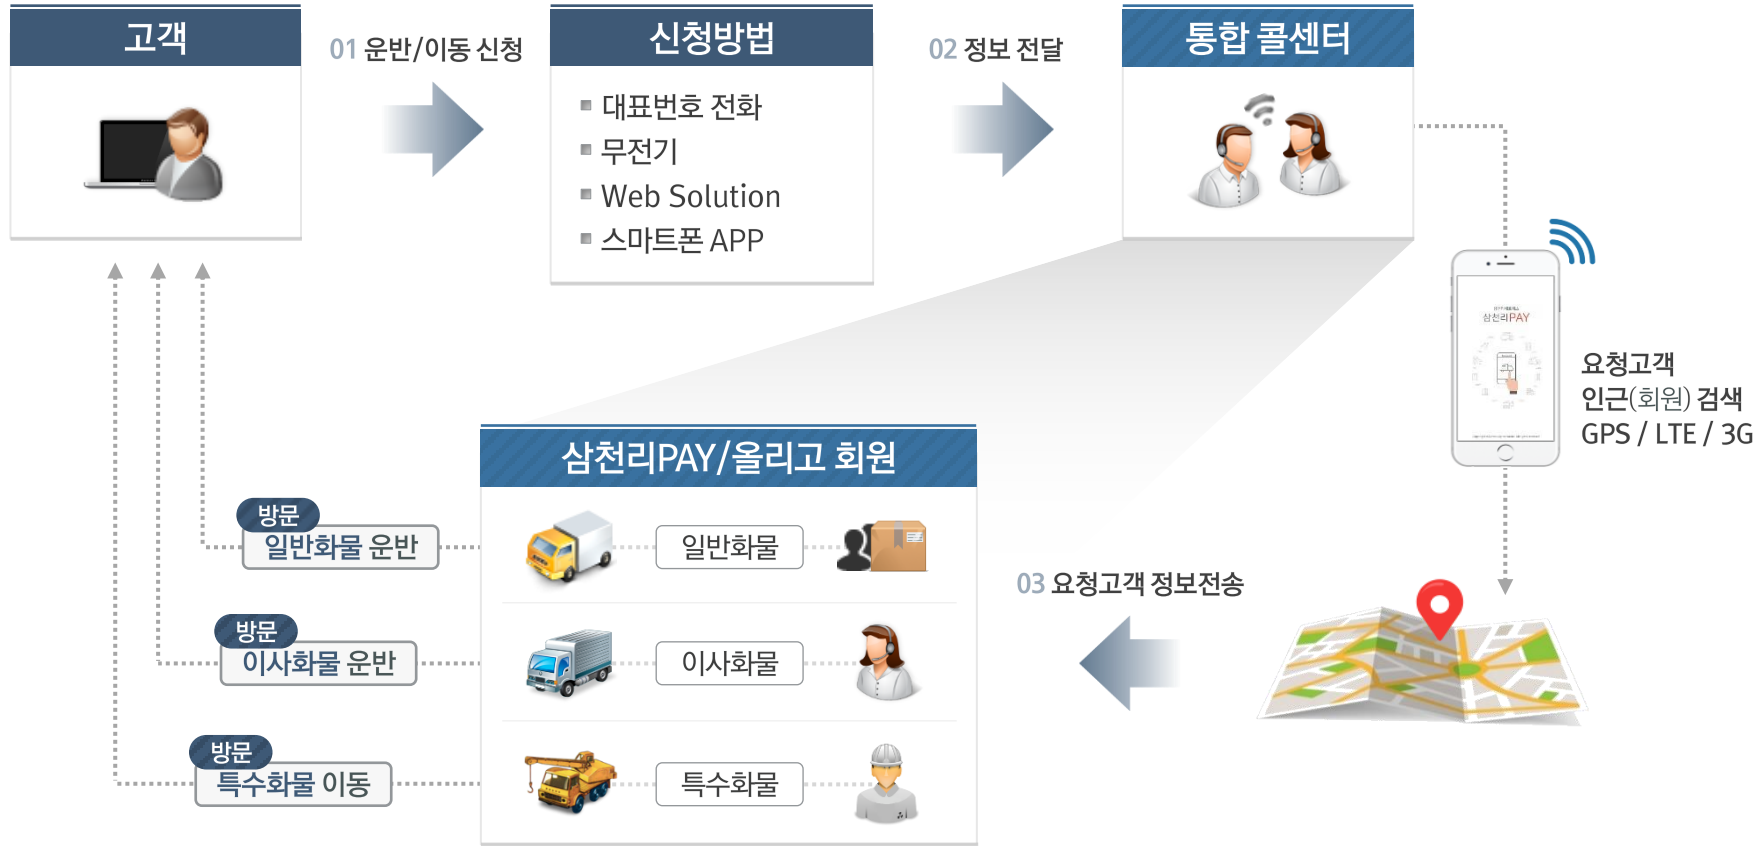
고객

01 운반/이동 신청

신청방법

대표번호 전화
무전기
Web Solution
스마트폰 APP

02 정보 전달

통합 콜센터

삼천리PAY

요청고객
인근(회원) 검색
GPS / LTE / 3G

삼천리PAY/올리고 회원

방문
일반화물 운반

일반화물

방문
이사화물 운반

이사화물

방문
특수화물 이동

특수화물

03 요청고객 정보전송